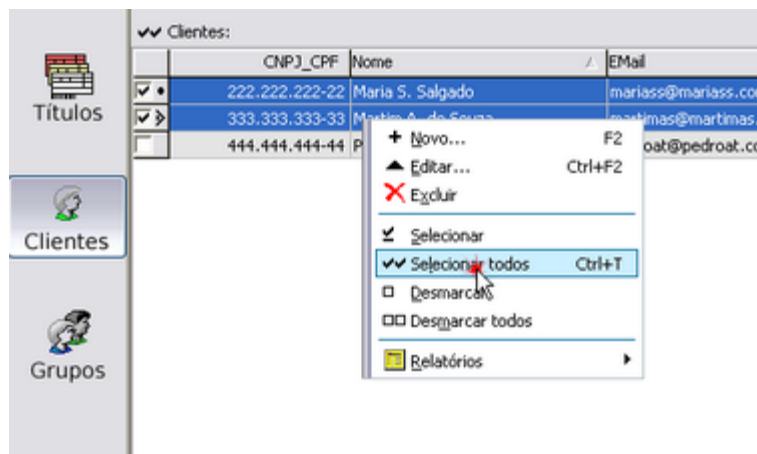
Títulos

Clientes

Grupos

Clientes:

| | CNPJ_CPF | Nome | EMail |
|---|---|---|---|
| ☑ • | 222.222.222-22 | Maria S. Salgado | mariass@mariass.co |
| ☑ > | 333.333.333-33 | Martim A. de Souza | martimas@martimas |
| ☐ | 444.444.444-44 | P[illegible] | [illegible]oat@pedroat.co |

+ Novo... F2
Editar... Ctrl+F2
Excluir
Selecionar
Selecionar todos Ctrl+T
Desmarcar
Desmarcar todos
Relatórios